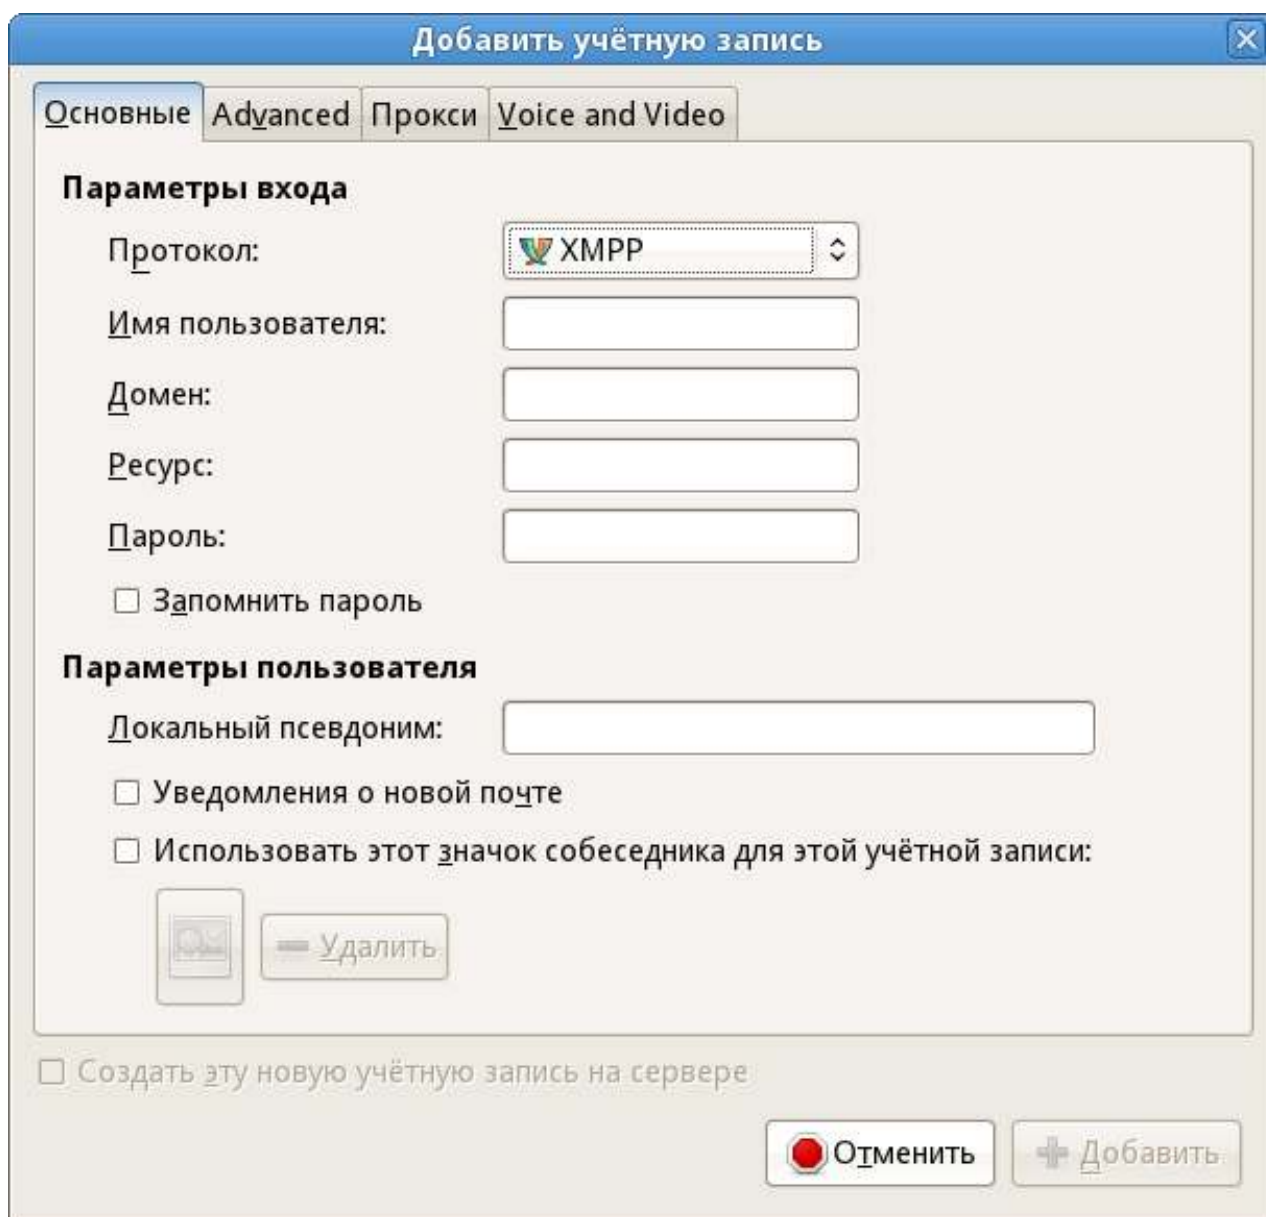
Добавить учётную запись

Основные | Advanced | Прокси | Voice and Video

Параметры входа

Протокол: XMPP

Имя пользователя:

Домен:

Ресурс:

Пароль:

Запомнить пароль

Параметры пользователя

Локальный псевдоним:

Уведомления о новой почте

Использовать этот значок собеседника для этой учётной записи:

Удалить

Создать эту новую учётную запись на сервере

Отменить

Добавить